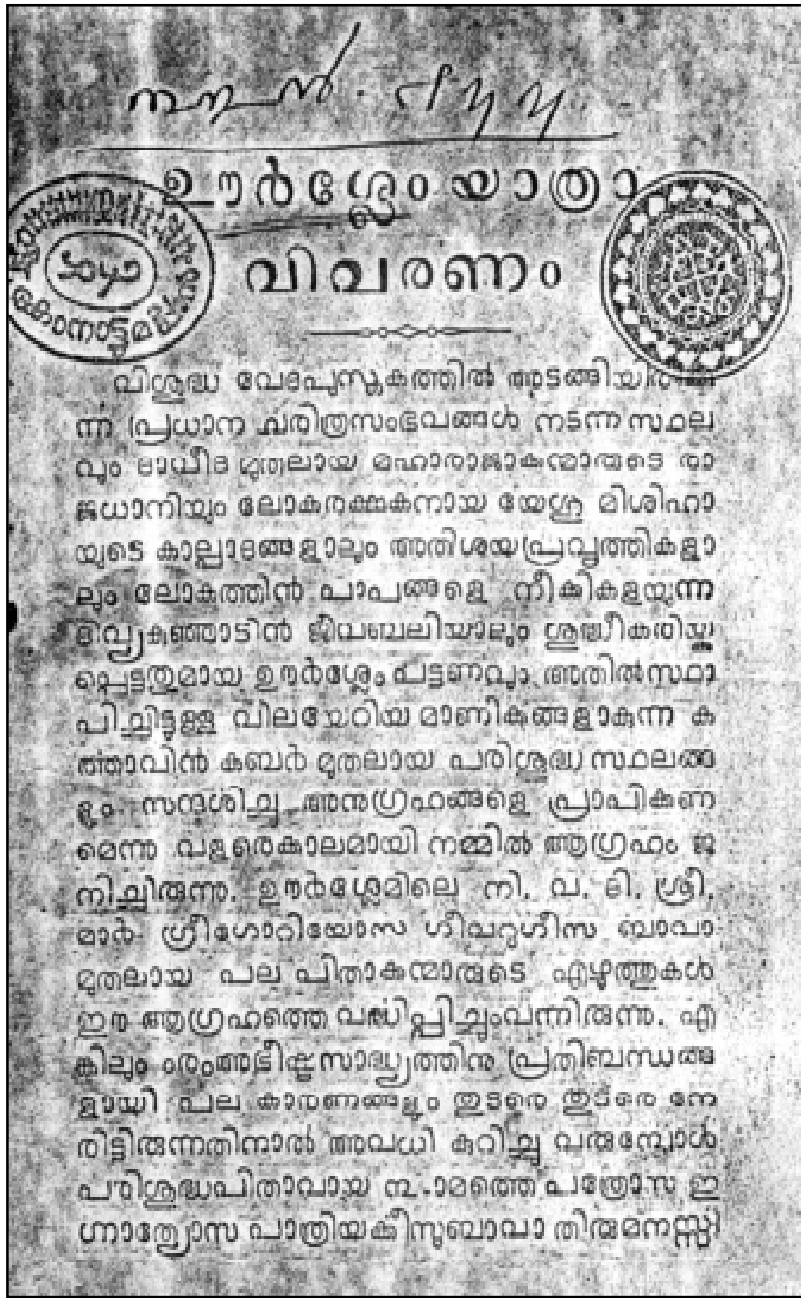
നമ്പർ. ൫൨൧

ഊർശ്ലേം യാത്രാ വിവരണം

വിശുദ്ധ വേദപുസ്തകത്തിൽ അടങ്ങിയിരിക്കുന്ന പ്രധാന ചരിത്രസംഭവങ്ങൾ നടന്ന സ്ഥലവും ദാവീദ മുതലായ മഹാരാജാക്കന്മാരുടെ രാജധാനിയും ലോകരക്ഷകനായ യേശു മിശിഹായുടെ കാല്പാടുകളാലും അതിശയപ്രവൃത്തികളാലും ലോകത്തിൻ പാപങ്ങളെ നീക്കികളയുന്ന ദൈവ്യകുഞ്ഞാടിൻ ജീവബലിയാലും ശുദ്ധീകരിക്കപ്പെട്ടതുമായ ഊർശ്ലേം പട്ടണവും അതിൽ സ്ഥാപിച്ചിട്ടുള്ള വിലയേറിയ മാണിക്യങ്ങളാകുന്ന കർത്താവിൻ കബർ മുതലായ പരിശുദ്ധ സ്ഥലങ്ങളും സന്ദർശിച്ച അനുഗ്രഹങ്ങളെ പ്രാപിക്കണമെന്ന വളരെക്കാലമായി നമ്മിൽ ആഗ്രഹം ജനിച്ചിരുന്നു. ഊർശ്ലേമിലെ നി. വ. ദി. ശ്രീ, മാർ ഗ്രീഗോറിയോസ ഗീവറുഗീസ ബാവാ മുതലായ പല പിതാക്കന്മാരുടെ എഴുത്തുകൾ ഈ ആഗ്രഹത്തെ വർദ്ധിപ്പിച്ചുംവന്നിരുന്നു. എങ്കിലും ഒരുംഅഭീഷ്ടസാദ്ധ്യത്തിനു പ്രതിബന്ധങ്ങളായി പല കാരണങ്ങളും തുടരെ തുടരെ നേരിട്ടിരുന്നതിനാൽ അവധി കഴിച്ചു വരുമ്പോൾ പരിശുദ്ധപിതാവായ മാ. മത്തെ ചത്രോസ ഇഗ്നാത്യോസ പാത്രിയർക്കീസുബാവാ തിരുമനസ്സി